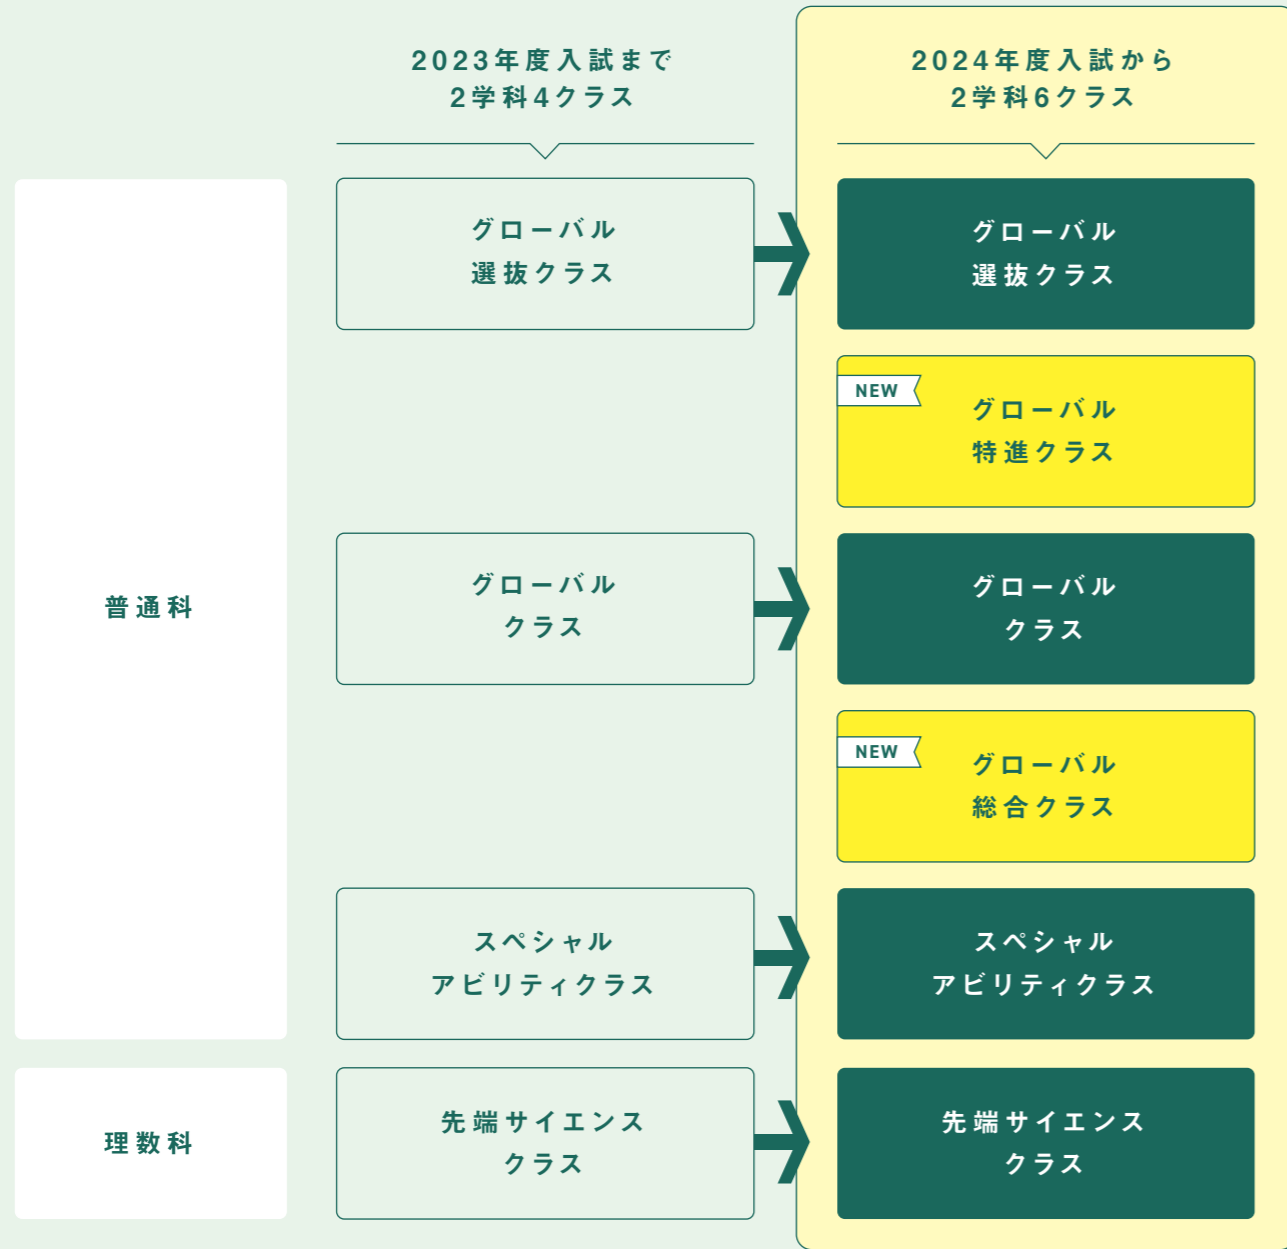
2023年度入試まで
2学科4クラス

2024年度入試から
2学科6クラス

普通科

グローバル
選抜クラス

グローバル
選抜クラス

NEW
グローバル
特進クラス

グローバル
クラス

グローバル
クラス

NEW
グローバル
総合クラス

スペシャル
アビリティクラス

スペシャル
アビリティクラス

理数科

先端サイエンス
クラス

先端サイエンス
クラス